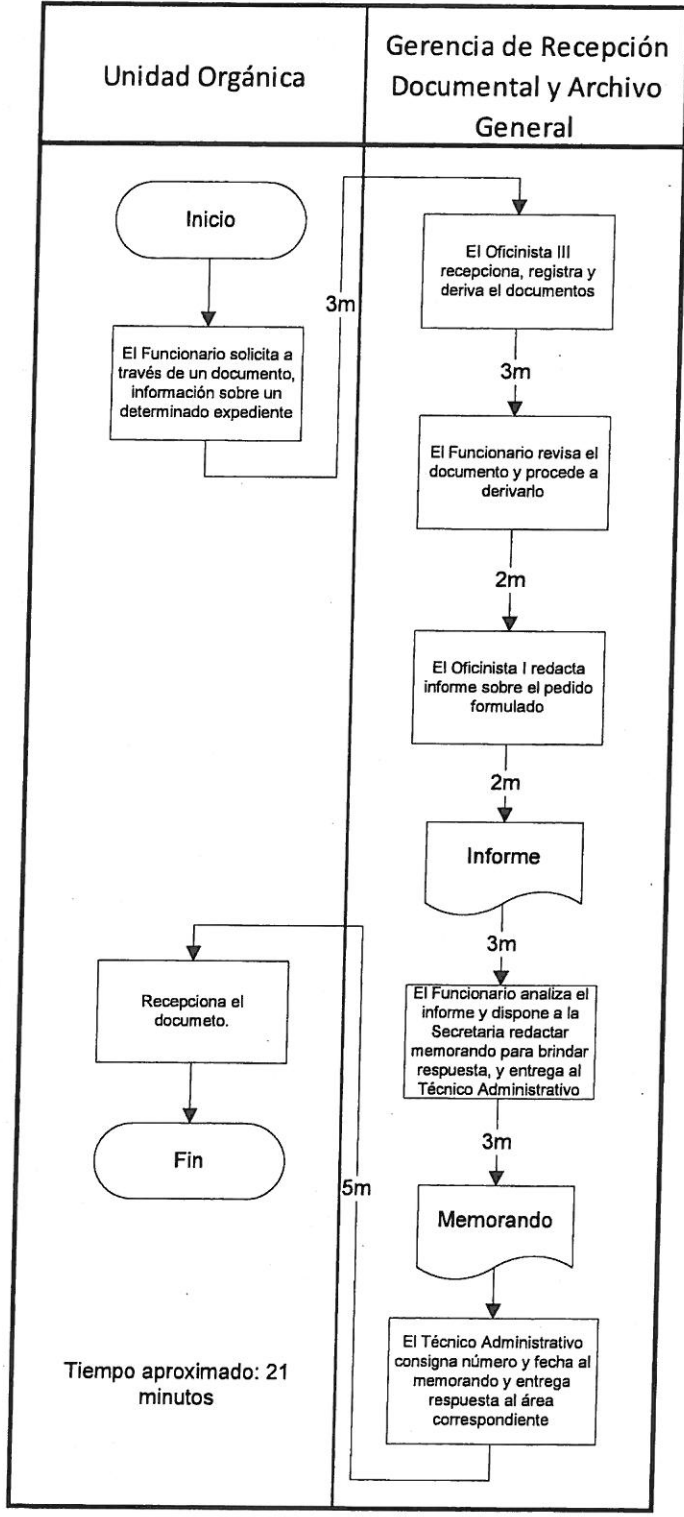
Unidad Orgánica

Gerencia de Recepción Documental y Archivo General

Inicio

El Funcionario solicita a través de un documento, información sobre un determinado expediente

3m

El Oficinista III recepciona, registra y deriva el documentos

3m

El Funcionario revisa el documento y procede a derivarlo

2m

El Oficinista I redacta informe sobre el pedido formulado

2m

Informe

3m

El Funcionario analiza el informe y dispone a la Secretaria redactar memorando para brindar respuesta, y entrega al Técnico Administrativo

3m

Memorando

El Técnico Administrativo consigna número y fecha al memorando y entrega respuesta al área correspondiente

5m

Recepciona el documeto.

Fin

Tiempo aproximado: 21 minutos